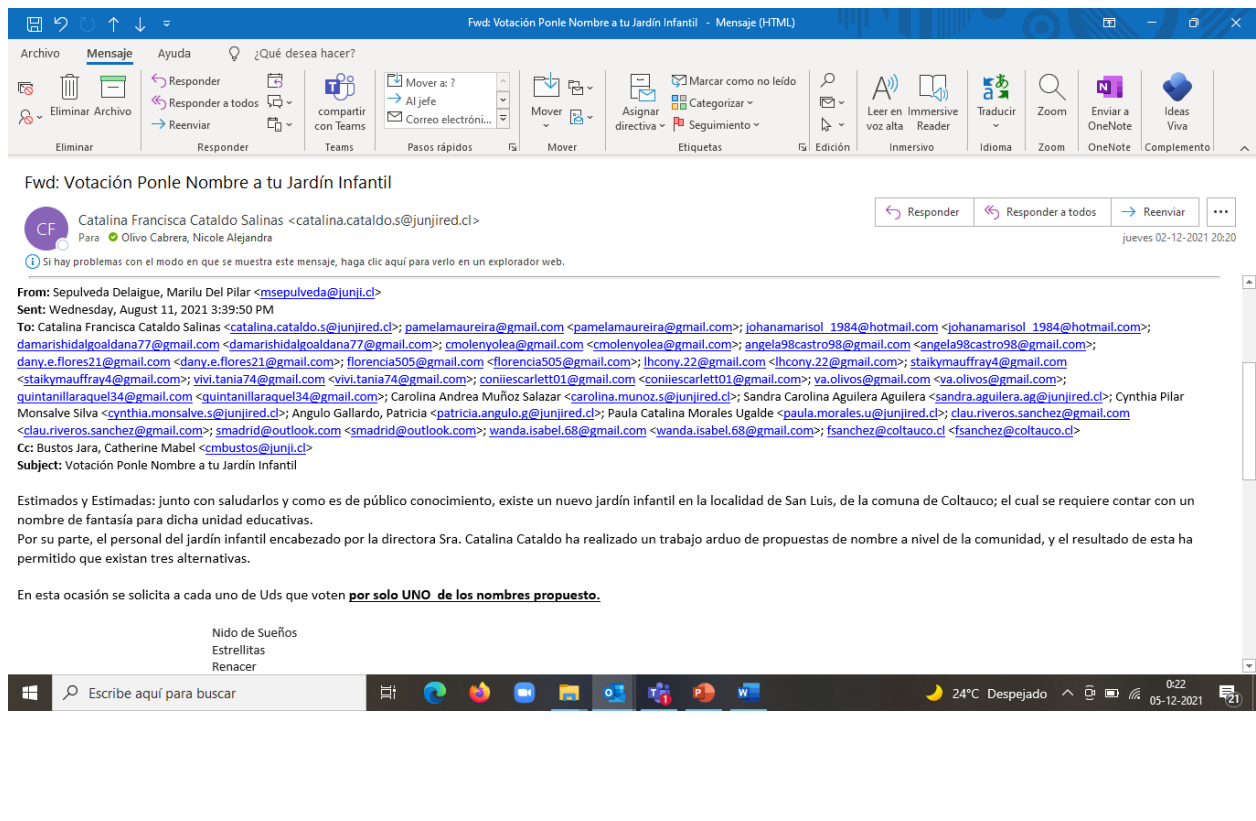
Fwd: Votación Ponle Nombre a tu Jardín Infantil - Mensaje (HTML)

Archivo Mensaje Ayuda ¿Qué desea hacer?

Eliminar Archivo
Eliminar
Responder
Responder a todos
Reenviar
Responder
compartir con Teams
Teams
Mover a: ?
Al jefe
Correo electróni...
Pasos rápidos
Mover
Mover
Asignar directiva
Marcar como no leído
Categorizar
Seguimiento
Etiquetas
Edición
Leer en voz alta
Immersive Reader
Inmersivo
Traducir
Idioma
Zoom
Zoom
Enviar a OneNote
OneNote
Ideas Viva
Complemento

Fwd: Votación Ponle Nombre a tu Jardín Infantil

CF
Catalina Francisca Cataldo Salinas <catalina.cataldo.s@junjired.cl>
Para Olivo Cabrera, Nicole Alejandra

Responder Responder a todos Reenviar ...
jueves 02-12-2021 20:20

Si hay problemas con el modo en que se muestra este mensaje, haga clic aquí para verlo en un explorador web.

From: Sepulveda Delaigue, Marilu Del Pilar <msepulveda@junji.cl>
Sent: Wednesday, August 11, 2021 3:39:50 PM
To: Catalina Francisca Cataldo Salinas <catalina.cataldo.s@junjired.cl>; pamelamaureira@gmail.com <pamelamaureira@gmail.com>; johanamarisol_1984@hotmail.com <johanamarisol_1984@hotmail.com>; damarishidalgoaldana77@gmail.com <damarishidalgoaldana77@gmail.com>; cmolenyolea@gmail.com <cmolenyolea@gmail.com>; angela98castro98@gmail.com <angela98castro98@gmail.com>; dany.e.flores21@gmail.com <dany.e.flores21@gmail.com>; florencia505@gmail.com <florencia505@gmail.com>; lhcony.22@gmail.com <lhcony.22@gmail.com>; staikymauffray4@gmail.com <staikymauffray4@gmail.com>; vivi.tania74@gmail.com <vivi.tania74@gmail.com>; coniiescarlett01@gmail.com <coniiescarlett01@gmail.com>; va.olivos@gmail.com <va.olivos@gmail.com>; quintanillaraquel34@gmail.com <quintanillaraquel34@gmail.com>; Carolina Andrea Muñoz Salazar <carolina.munoz.s@junjired.cl>; Sandra Carolina Aguilera Aguilera <sandra.aguilera.ag@junjired.cl>; Cynthia Pilar Monsalve Silva <cynthia.monsalve.s@junjired.cl>; Angulo Gallardo, Patricia <patricia.angulo.g@junjired.cl>; Paula Catalina Morales Ugalde <paula.morales.u@junjired.cl>; clau.riveros.sanchez@gmail.com <clau.riveros.sanchez@gmail.com>; smadrid@outlook.com <smadrid@outlook.com>; wanda.isabel.68@gmail.com <wanda.isabel.68@gmail.com>; fsanchez@coltauco.cl <fsanchez@coltauco.cl>
Cc: Bustos Jara, Catherine Mabel <cmbustos@junji.cl>
Subject: Votación Ponle Nombre a tu Jardín Infantil

Estimados y Estimadas: junto con saludarlos y como es de público conocimiento, existe un nuevo jardín infantil en la localidad de San Luis, de la comuna de Coltauco; el cual se requiere contar con un nombre de fantasía para dicha unidad educativas.
Por su parte, el personal del jardín infantil encabezado por la directora Sra. Catalina Cataldo ha realizado un trabajo arduo de propuestas de nombre a nivel de la comunidad, y el resultado de esta ha permitido que existan tres alternativas.

En esta ocasión se solicita a cada uno de Uds que voten por solo UNO de los nombres propuesto.

Nido de Sueños
Estrellitas
Renacer

Escribe aquí para buscar
24°C Despejado 0:22 05-12-2021 21